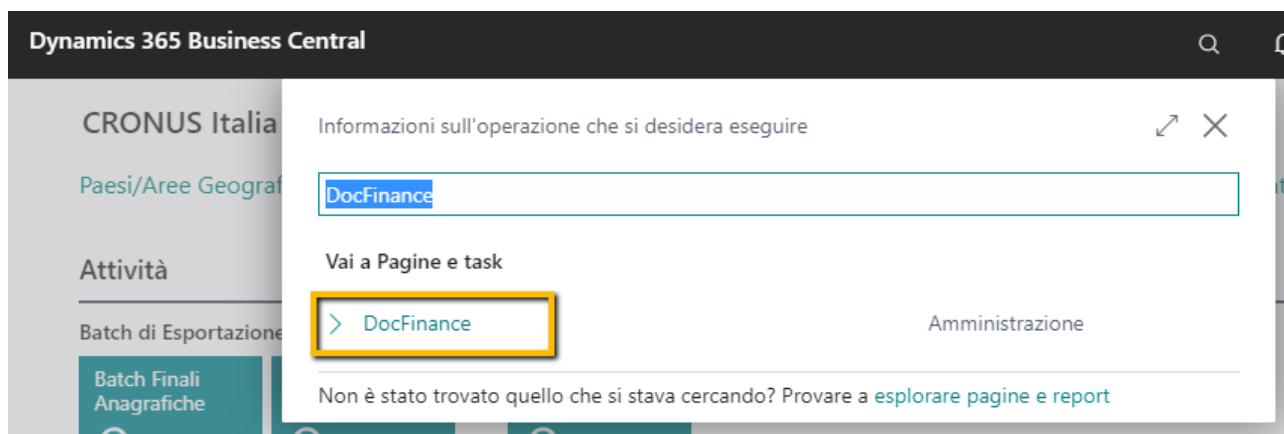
Dynamics 365 Business Central

CRONUS Italia

Paesi/Aree Geograf

Attività

Batch di Esportazione

Batch Finali Anagrafiche

Informazioni sull'operazione che si desidera eseguire

DocFinance

Vai a Pagine e task

DocFinance

Amministrazione

Non è stato trovato quello che si stava cercando? Provare a esplorare pagine e report